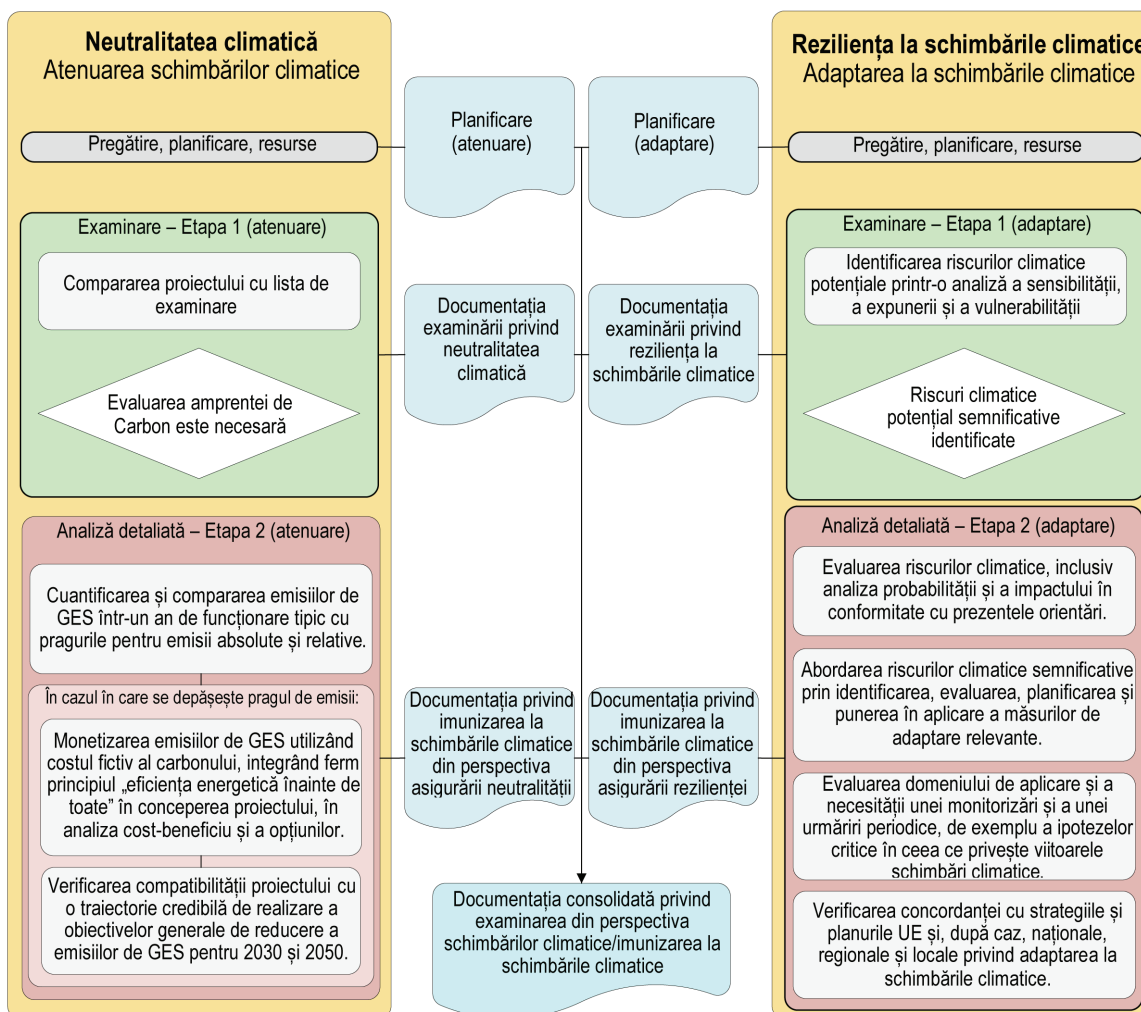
Neutralitatea climatică
Atenuarea schimbărilor climatice

Pregătire, planificare, resurse

Examinare – Etapa 1 (atenuare)

Compararea proiectului cu lista de examinare

Evaluarea amprentei de Carbon este necesară

Analiză detaliată – Etapa 2 (atenuare)

Cuantificarea și compararea emisiilor de GES într-un an de funcționare tipic cu pragurile pentru emisii absolute și relative.

În cazul în care se depășește pragul de emisii:

Monetizarea emisiilor de GES utilizând costul fictiv al carbonului, integrând ferm principiul „eficiența energetică înainte de toate" în conceperea proiectului, în analiza cost-beneficiu și a opțiunilor.

Verificarea compatibilității proiectului cu o traiectorie credibilă de realizare a obiectivelor generale de reducere a emisiilor de GES pentru 2030 și 2050.

Planificare (atenuare)

Planificare (adaptare)

Documentația examinării privind neutralitatea climatică

Documentația examinării privind reziliența la schimbările climatice

Documentația privind imunizarea la schimbările climatice din perspectiva asigurării neutralității

Documentația privind imunizarea la schimbările climatice din perspectiva asigurării rezilienței

Documentația consolidată privind examinarea din perspectiva schimbărilor climatice/imunizarea la schimbările climatice

Reziliența la schimbările climatice
Adaptarea la schimbările climatice

Pregătire, planificare, resurse

Examinare – Etapa 1 (adaptare)

Identificarea riscurilor climatice potențiale printr-o analiză a sensibilității, a expunerii și a vulnerabilității

Riscuri climatice potențial semnificative identificate

Analiză detaliată – Etapa 2 (adaptare)

Evaluarea riscurilor climatice, inclusiv analiza probabilității și a impactului în conformitate cu prezentele orientări.

Abordarea riscurilor climatice semnificative prin identificarea, evaluarea, planificarea și punerea în aplicare a măsurilor de adaptare relevante.

Evaluarea domeniului de aplicare și a necesității unei monitorizări și a unei urmăriri periodice, de exemplu a ipotezelor critice în ceea ce privește viitoarele schimbări climatice.

Verificarea concordanței cu strategiile și planurile UE și, după caz, naționale, regionale și locale privind adaptarea la schimbările climatice.